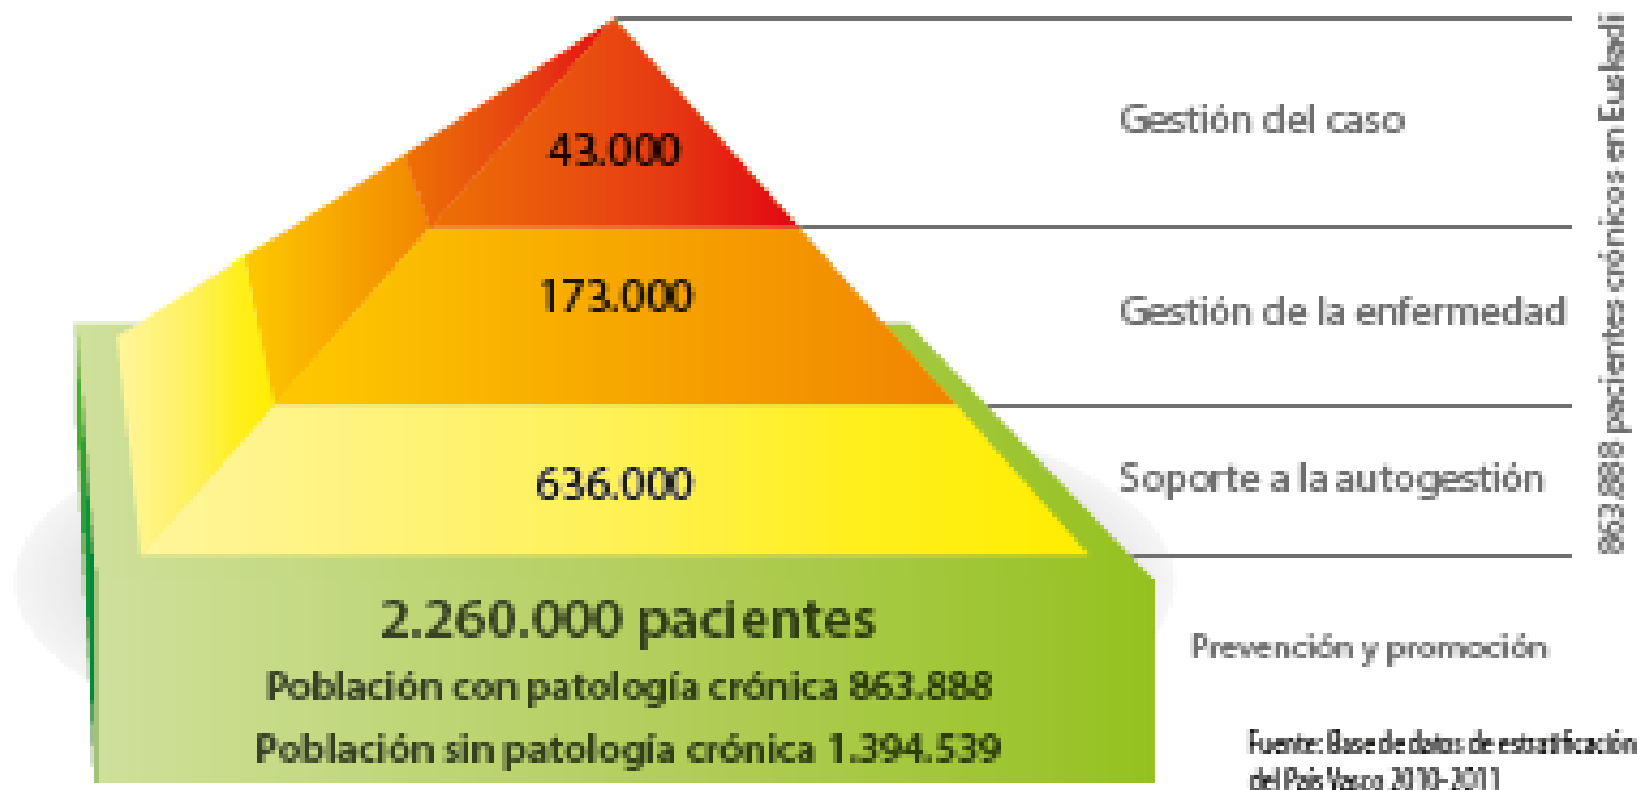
43.000

Gestión del caso

173.000

Gestión de la enfermedad

636.000

Soporte a la autogestión

863.888 pacientes crónicos en Euskadi

2.260.000 pacientes

Población con patología crónica 863.888

Población sin patología crónica 1.394.539

Prevención y promoción

Fuente: Base de datos de estratificación del País Vasco 2010-2011